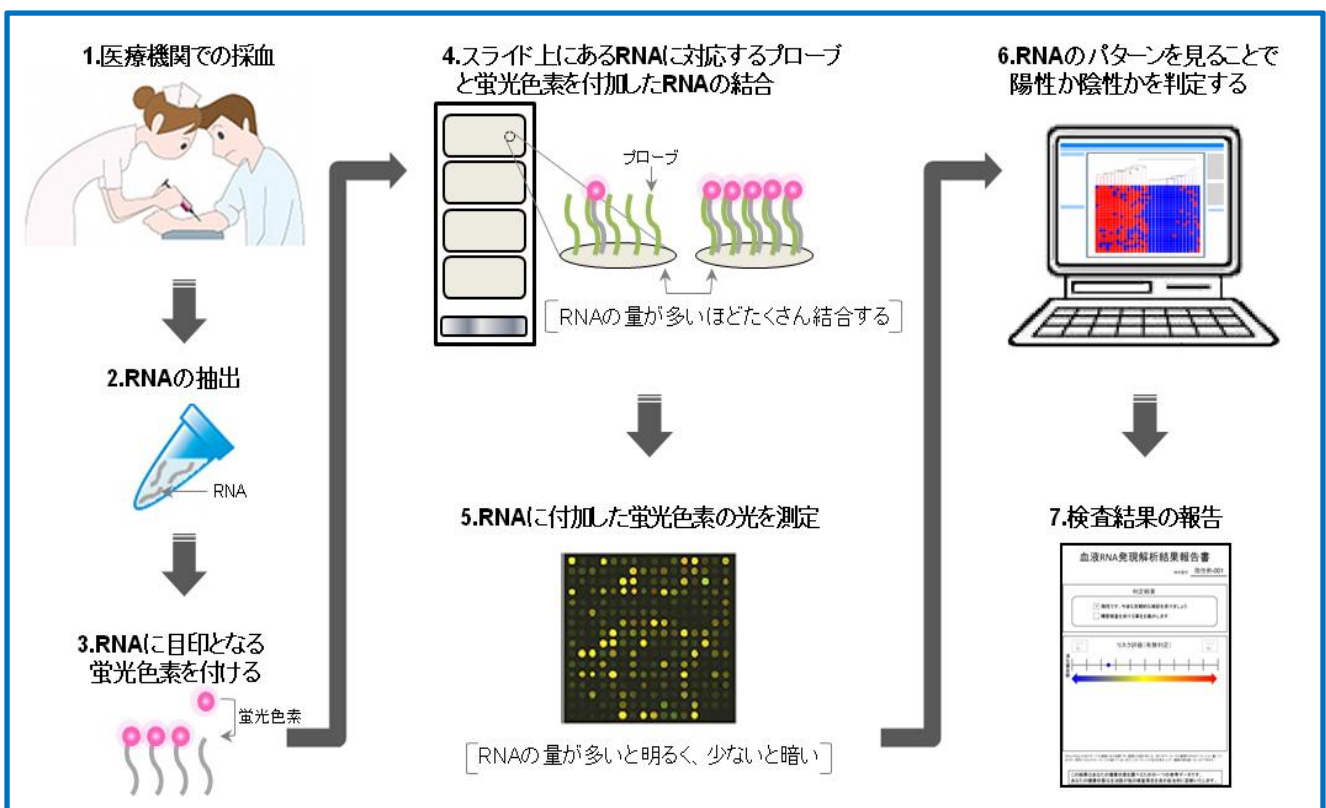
1.医療機関での採血

2.RNAの抽出

RNA

3.RNAに目印となる蛍光色素を付ける

蛍光色素

4.スライド上にあるRNAに対応するプローブと蛍光色素を付加したRNAの結合

プローブ

RNAの量が多いほどたくさん結合する

5.RNAに付加した蛍光色素の光を測定

RNAの量が多いと明るく、少ないと暗い

6.RNAのパターンを見ることで陽性か陰性かを判定する

7.検査結果の報告

血液RNA発現解析結果報告書

判定結果

リスク評価（有無判定）